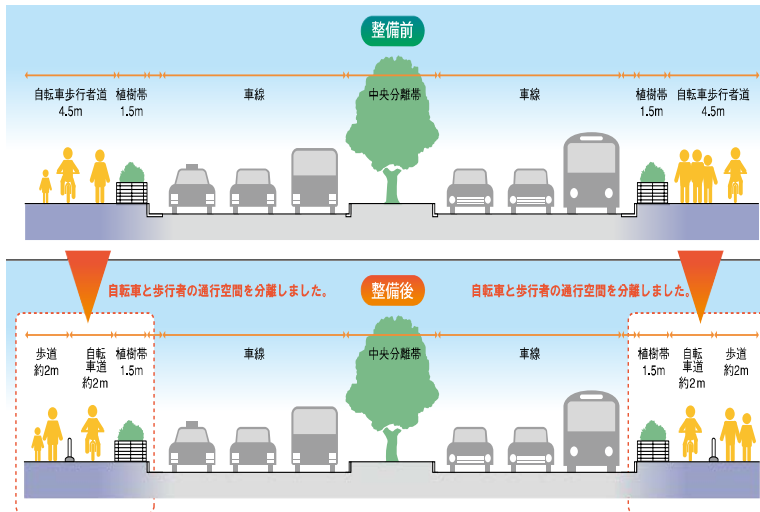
整備前

自転車歩行者道
4.5m

植樹帯
1.5m

車線

中央分離帯

車線

植樹帯
1.5m

自転車歩行者道
4.5m

自転車と歩行者の通行空間を分離しました。

整備後

自転車と歩行者の通行空間を分離しました。

歩道
約2m

自転
車道
約2m

植樹帯
1.5m

車線

中央分離帯

車線

植樹帯
1.5m

自転
車道
約2m

歩道
約2m